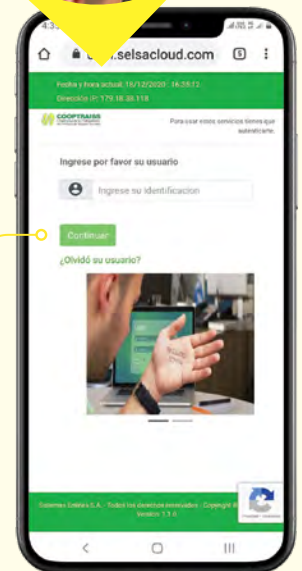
4:3

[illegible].selsacloud.com

5

Fecha y hora actual: 15/12/2020 - 16:28:12
Dirección IP: 179.18.38.118

COOPTRAISS

Para usar estos servicios tiene que autenticarse.

Ingrese por favor su usuario

Ingrese su identificacion

Continuar

¿Olvidó su usuario?

Sistemas Enlinea S.A. - Todos los derechos reservados - Copyright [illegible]
Versión 1.1.0